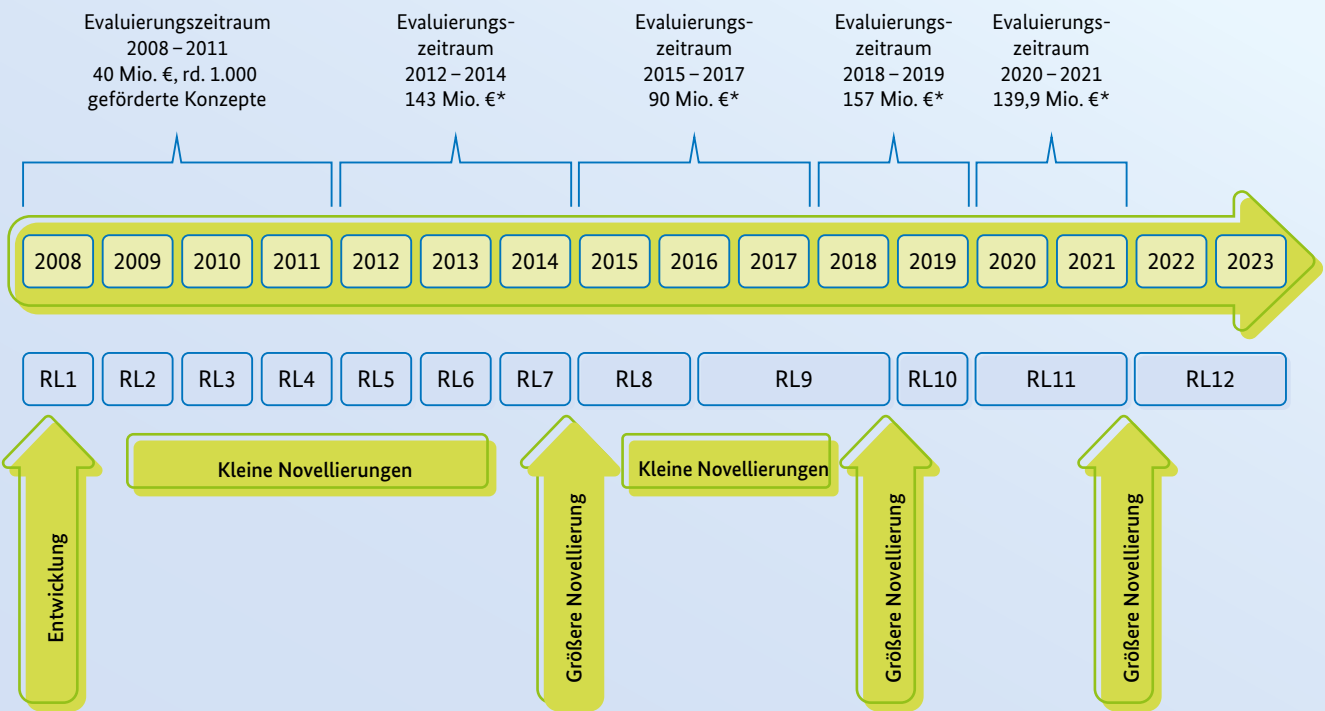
Evaluierungszeitraum 2008 – 2011 40 Mio. €, rd. 1.000 geförderte Konzepte

Evaluierungszeitraum 2012 – 2014 143 Mio. €*

Evaluierungszeitraum 2015 – 2017 90 Mio. €*

Evaluierungszeitraum 2018 – 2019 157 Mio. €*

Evaluierungszeitraum 2020 – 2021 139,9 Mio. €*

2008 2009 2010 2011 2012 2013 2014 2015 2016 2017 2018 2019 2020 2021 2022 2023

RL1 RL2 RL3 RL4 RL5 RL6 RL7 RL8 RL9 RL10 RL11 RL12

Entwicklung

Kleine Novellierungen

Größere Novellierung

Kleine Novellierungen

Größere Novellierung

Größere Novellierung